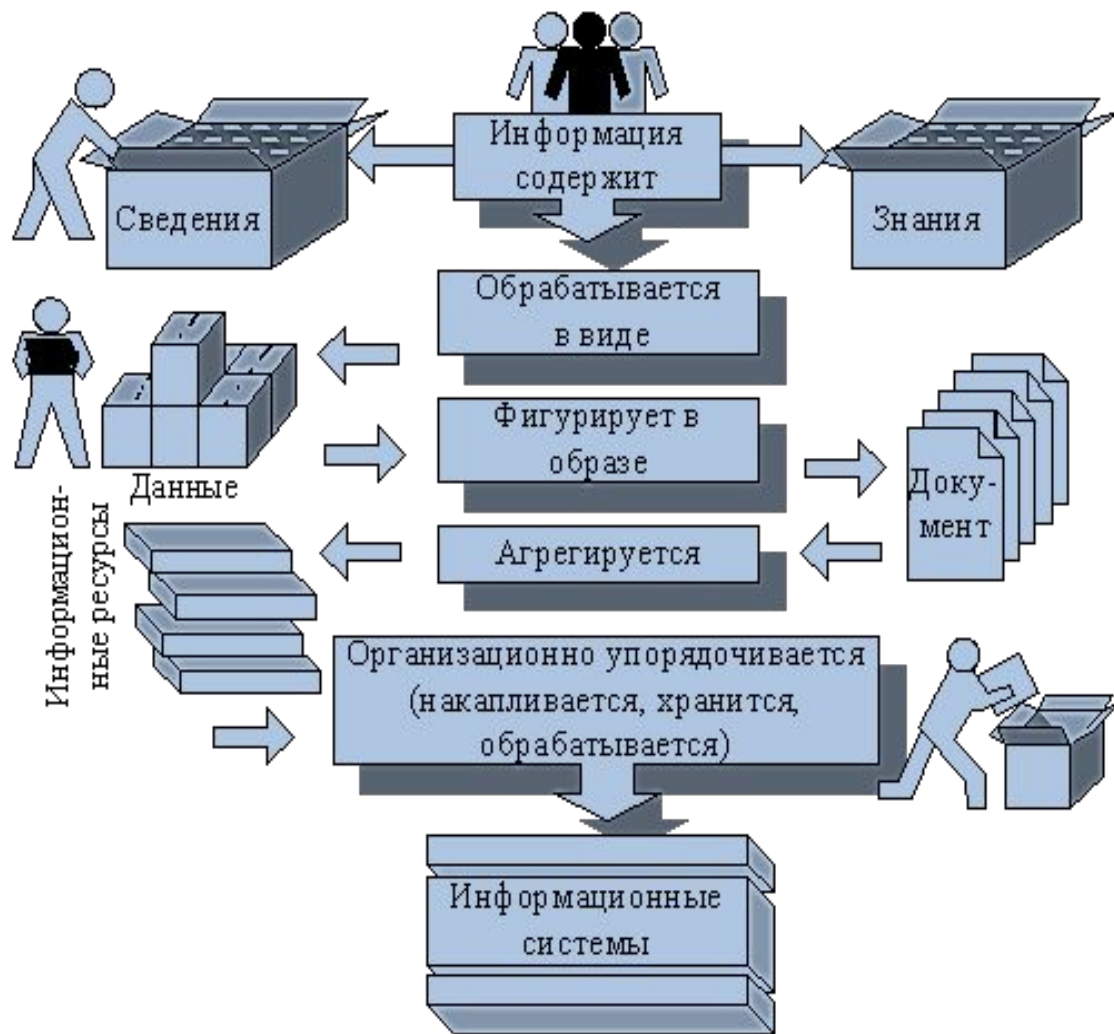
Информация содержит

Сведения

Знания

Обрабатывается в виде

Данные

Фигурирует в образе

Доку-мент

Агрегируется

Информацион-ные ресурсы

Организационно упорядочивается (накапливается, хранится, обрабатывается)

Информационные системы